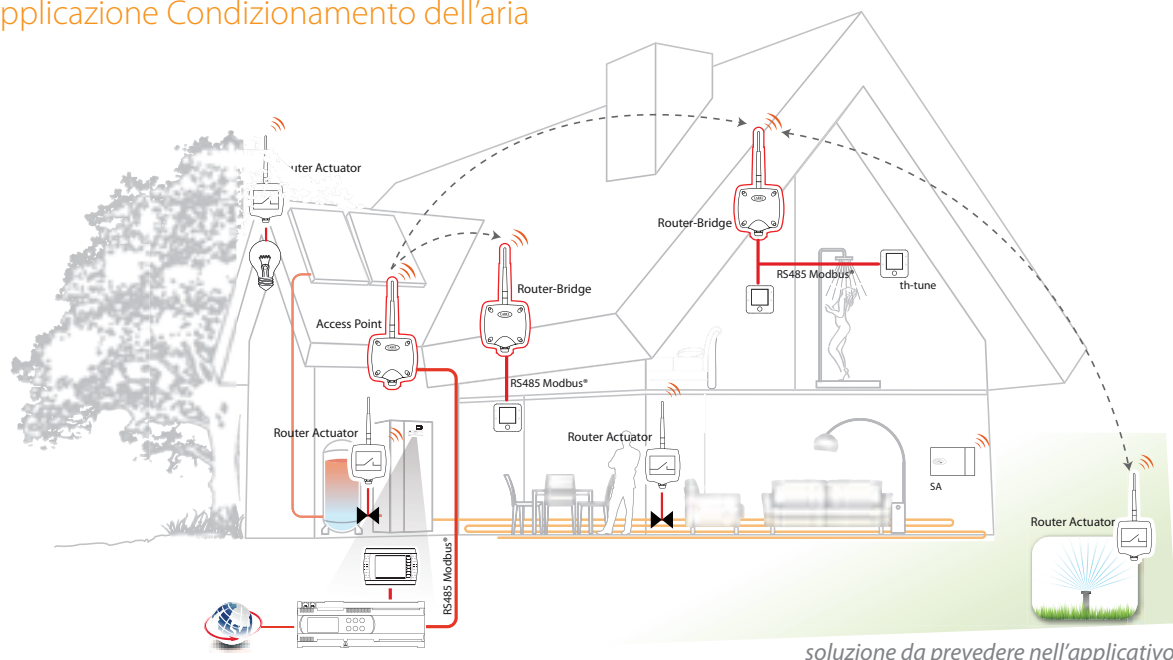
pplicazione Condizionamento dell'aria

uter Actuator

Router-Bridge

RS485 Modbus®

th-tune

Router-Bridge

Access Point

RS485 Modbus®

Router Actuator

Router Actuator

SA

Router Actuator

RS485 Modbus®

soluzione da prevedere nell'applicativo